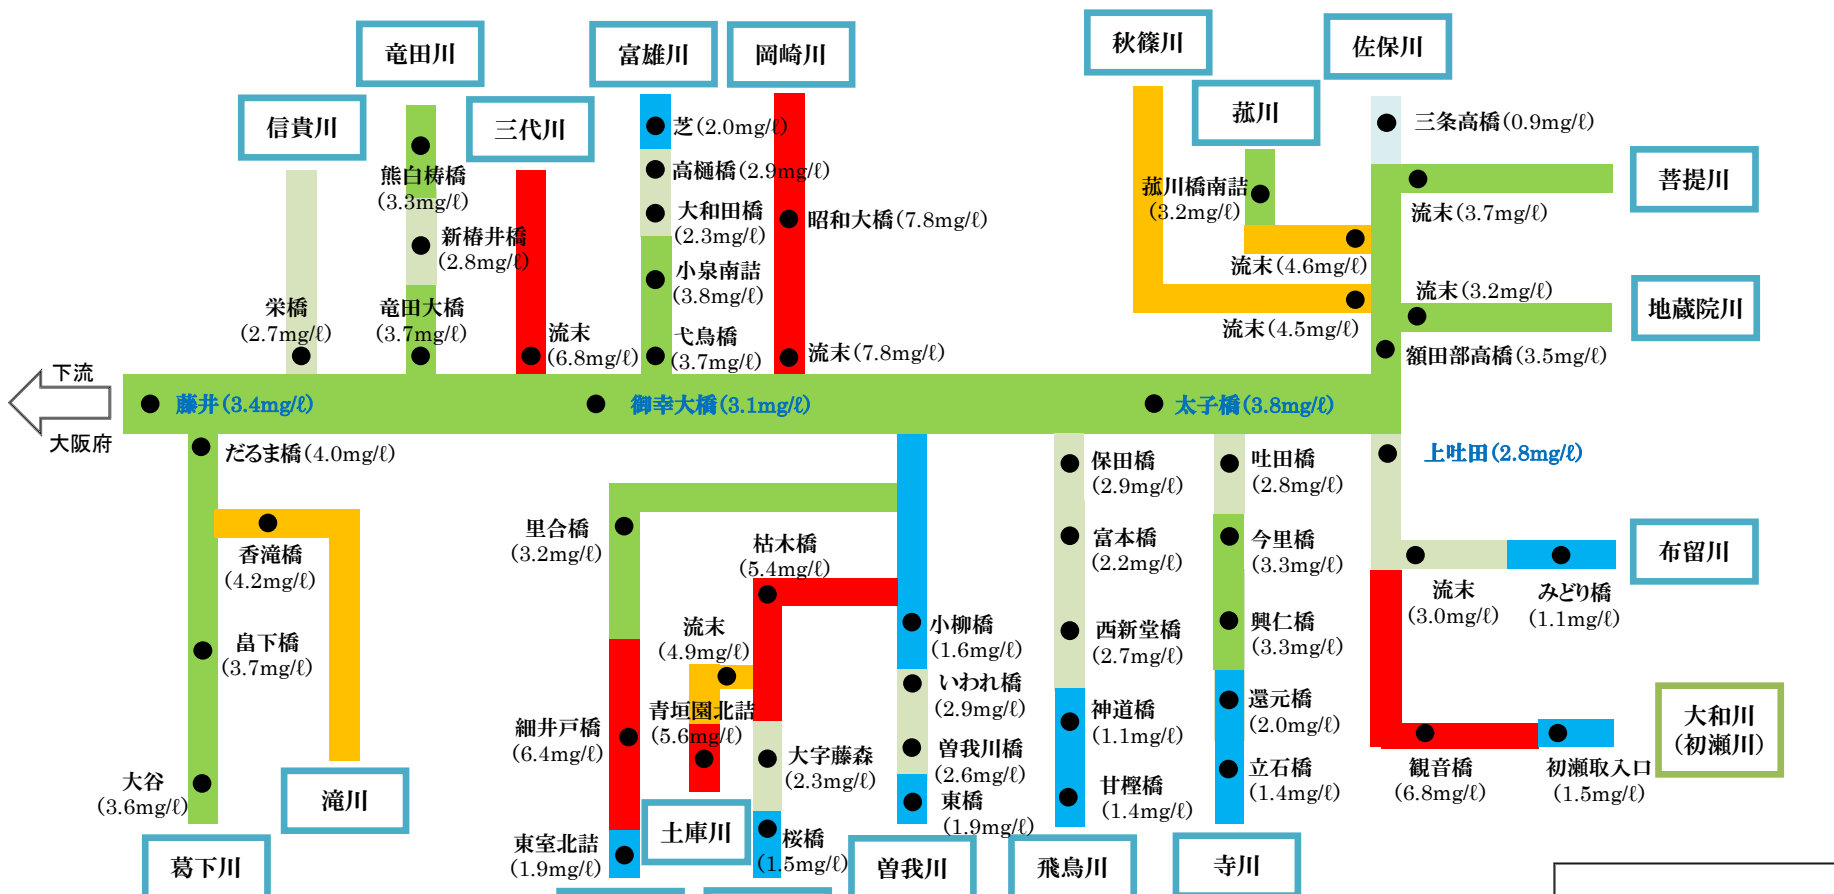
竜田川
富雄川
岡崎川
秋篠川
佐保川
信貴川
三代川
菰川
芝(2.0mg/ℓ)
三条高橋(0.9mg/ℓ)
熊白椿橋
(3.3mg/ℓ)
高樋橋(2.9mg/ℓ)
菰川橋南詰
(3.2mg/ℓ)
菩提川
大和田橋
(2.3mg/ℓ)
昭和大橋(7.8mg/ℓ)
流末(3.7mg/ℓ)
新椿井橋
(2.8mg/ℓ)
小泉南詰
(3.8mg/ℓ)
流末(4.6mg/ℓ)
栄橋
(2.7mg/ℓ)
竜田大橋
(3.7mg/ℓ)
流末
(6.8mg/ℓ)
弋鳥橋
(3.7mg/ℓ)
流末(7.8mg/ℓ)
流末(3.2mg/ℓ)
地蔵院川
流末(4.5mg/ℓ)
額田部高橋(3.5mg/ℓ)
下流
藤井(3.4mg/ℓ)
御幸大橋(3.1mg/ℓ)
太子橋(3.8mg/ℓ)
大阪府
だるま橋(4.0mg/ℓ)
保田橋
(2.9mg/ℓ)
吐田橋
(2.8mg/ℓ)
上吐田(2.8mg/ℓ)
香滝橋
(4.2mg/ℓ)
里合橋
(3.2mg/ℓ)
枯木橋
(5.4mg/ℓ)
富本橋
(2.2mg/ℓ)
今里橋
(3.3mg/ℓ)
布留川
流末
(3.0mg/ℓ)
みどり橋
(1.1mg/ℓ)
畠下橋
(3.7mg/ℓ)
流末
(4.9mg/ℓ)
小柳橋
(1.6mg/ℓ)
西新堂橋
(2.7mg/ℓ)
興仁橋
(3.3mg/ℓ)
いわれ橋
(2.9mg/ℓ)
還元橋
(2.0mg/ℓ)
大和川
(初瀬川)
細井戸橋
(6.4mg/ℓ)
青垣園北詰
(5.6mg/ℓ)
神道橋
(1.1mg/ℓ)
大字藤森
(2.3mg/ℓ)
曽我川橋
(2.6mg/ℓ)
大谷
(3.6mg/ℓ)
滝川
東橋
(1.9mg/ℓ)
甘樫橋
(1.4mg/ℓ)
立石橋
(1.4mg/ℓ)
観音橋
(6.8mg/ℓ)
初瀬取入口
(1.5mg/ℓ)
土庫川
東室北詰
(1.9mg/ℓ)
桜橋
(1.5mg/ℓ)
葛下川
曽我川
飛鳥川
寺川